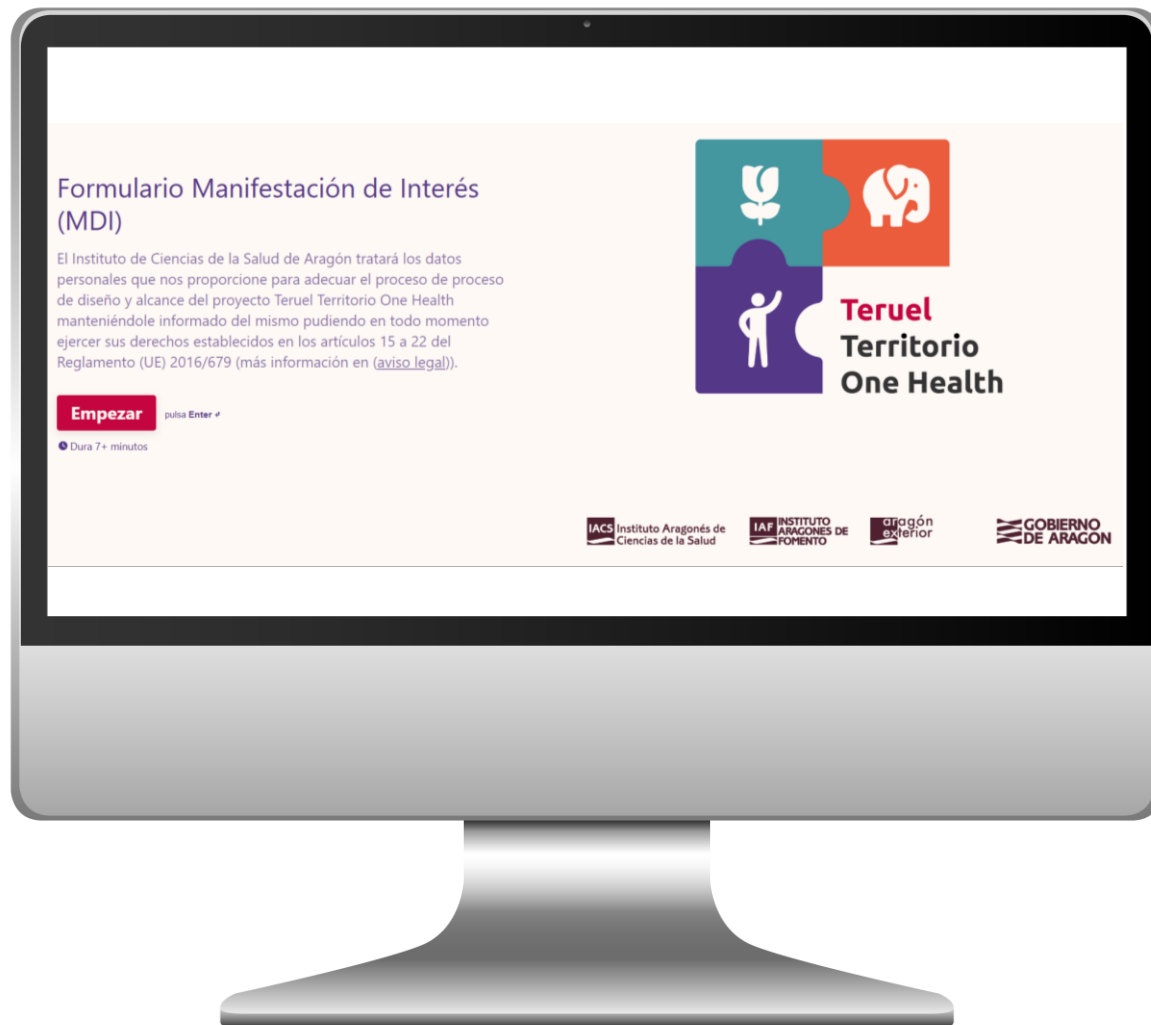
Formulario Manifestación de Interés (MDI)

El Instituto de Ciencias de la Salud de Aragón tratará los datos personales que nos proporcione para adecuar el proceso de proceso de diseño y alcance del proyecto Teruel Territorio One Health manteniéndole informado del mismo pudiendo en todo momento ejercer sus derechos establecidos en los artículos 15 a 22 del Reglamento (UE) 2016/679 (más información en (aviso legal)).

Empezar pulsa Enter ↵

Dura 7+ minutos

Teruel Territorio One Health

IACS Instituto Aragonés de Ciencias de la Salud

IAF INSTITUTO ARAGONES DE FOMENTO

aragón exterior

GOBIERNO DE ARAGON